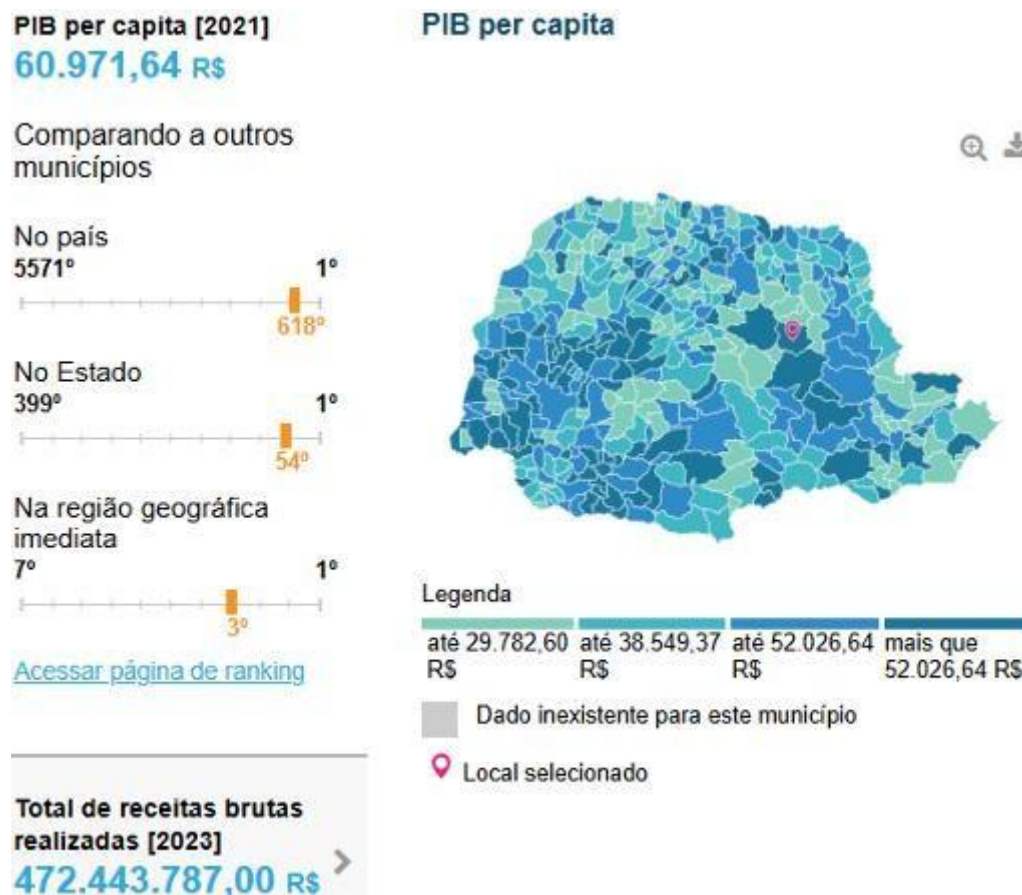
PIB per capita [2021]
60.971,64 R$

Comparando a outros municípios

No país
5571º 1º
618º

No Estado
399º 1º
54º

Na região geográfica imediata
7º 1º
3º

Acessar página de ranking

Total de receitas brutas realizadas [2023]
472.443.787,00 R$

PIB per capita

Legenda
até 29.782,60 R$
até 38.549,37 R$
até 52.026,64 R$
mais que 52.026,64 R$

Dado inexistente para este município

Local selecionado